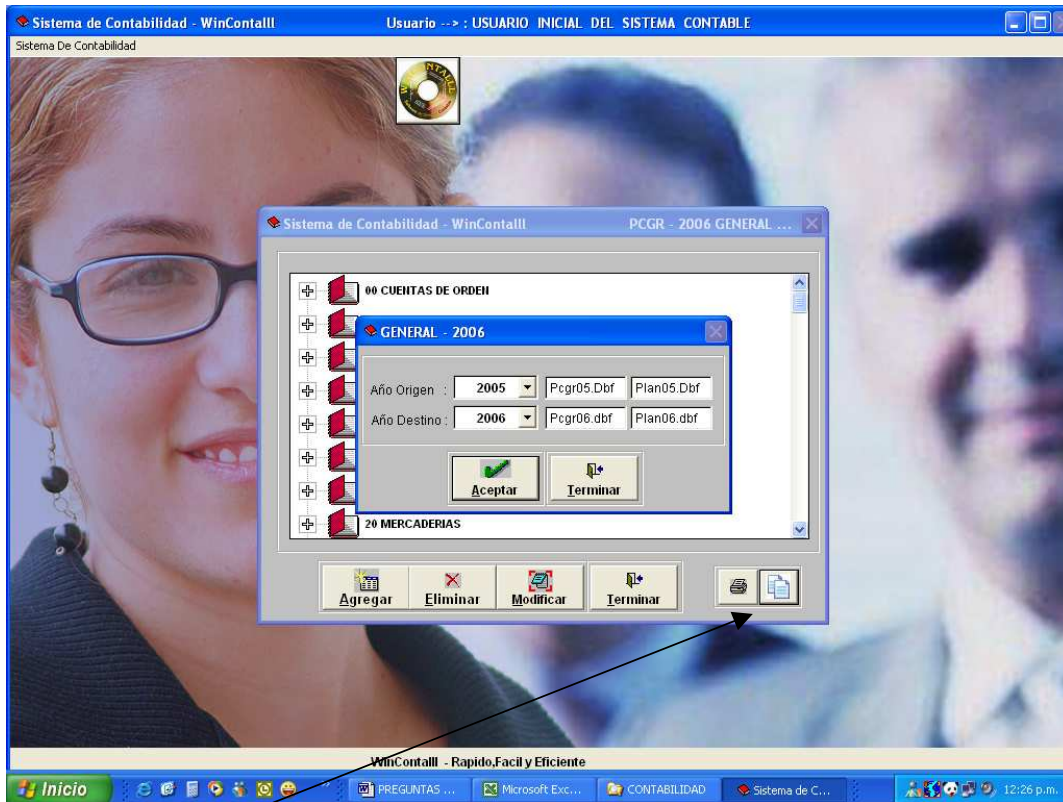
Sistema de Contabilidad - WinContalll Usuario --> : USUARIO INICIAL DEL SISTEMA CONTABLE

Sistema De Contabilidad

Sistema de Contabilidad - WinContalll PCGR - 2006 GENERAL ...

00 CUENTAS DE ORDEN

GENERAL - 2006

Año Origen : 2005 Pcgr05.Dbf Plan05.Dbf

Año Destino : 2006 Pcgr06.dbf Plan06.dbf

Aceptar Terminar

20 MERCADERIAS

Agregar Eliminar Modificar Terminar

WinContalll - Rapido,Facil y Eficiente

Inicio PREGUNTAS ... Microsoft Exc... CONTABILIDAD Sistema de C... 12:26 p.m.